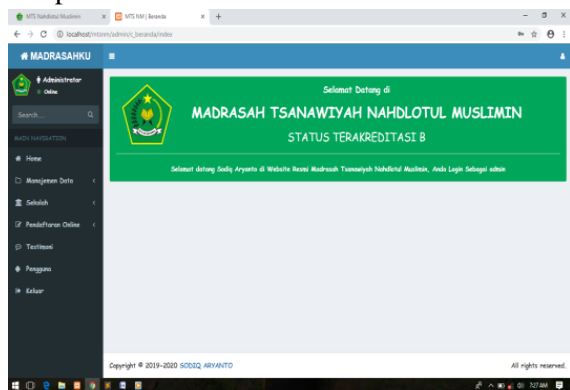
MTS Nahdlotul Muslimin × MTS NM | Beranda × +

localhost/mtsnm/admin/c_beranda/index

MADRASAHKU

Administrator
Online

Search...

MAIN NAVIGATION

Home

Manajemen Data

Sekolah

Pendaftaran Online

Testimoni

Pengguna

Keluar

Selamat Datang di

MADRASAH TSANAWIYAH NAHDLOTUL MUSLIMIN

STATUS TERAKREDITASI B

Selamat datang Sadiq Aryanto di Website Resmi Madrasah Tsanawiyah Nahdlotul Muslimin, Anda Login Sebagai admin

Copyright © 2019-2020 SODIQ ARYANTO

All rights reserved.

7:27 AM